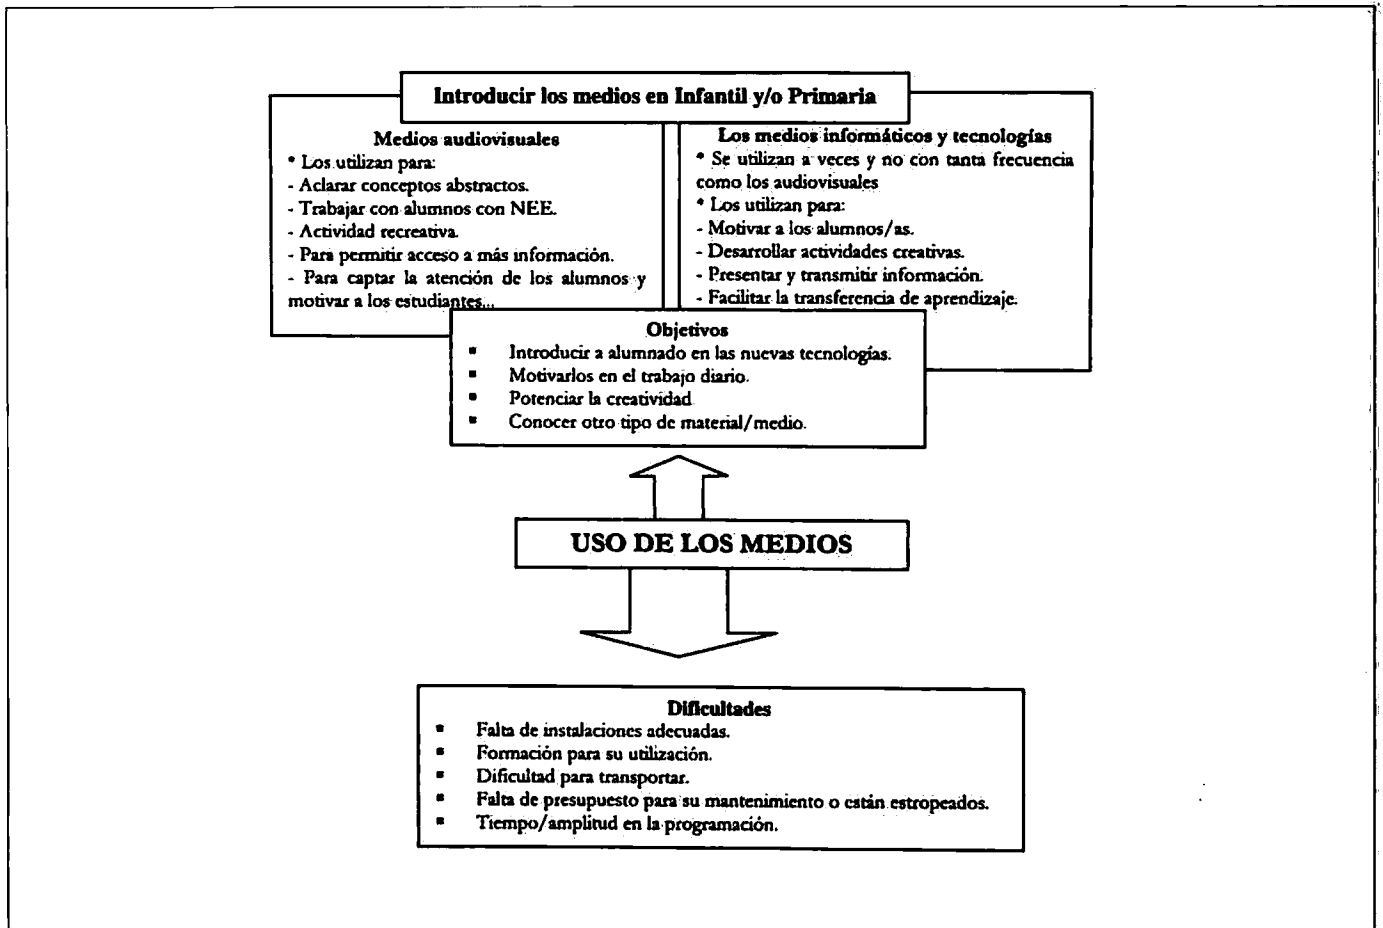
Introducir los medios en Infantil y/o Primaria

Medios audiovisuales
• Los utilizan para:
- Aclarar conceptos abstractos.
- Trabajar con alumnos con NEE.
- Actividad recreativa.
- Para permitir acceso a más información.
- Para captar la atención de los alumnos y motivar a los estudiantes...

Los medios informáticos y tecnologías
• Se utilizan a veces y no con tanta frecuencia como los audiovisuales
• Los utilizan para:
- Motivar a los alumnos/as.
- Desarrollar actividades creativas.
- Presentar y transmitir información.
- Facilitar la transferencia de aprendizaje.

Objetivos
▪ Introducir a alumnado en las nuevas tecnologías.
▪ Motivarlos en el trabajo diario.
▪ Potenciar la creatividad
▪ Conocer otro tipo de material/medio.

USO DE LOS MEDIOS

Dificultades
▪ Falta de instalaciones adecuadas.
▪ Formación para su utilización.
▪ Dificultad para transportar.
▪ Falta de presupuesto para su mantenimiento o están estropeados.
▪ Tiempo/amplitud en la programación.